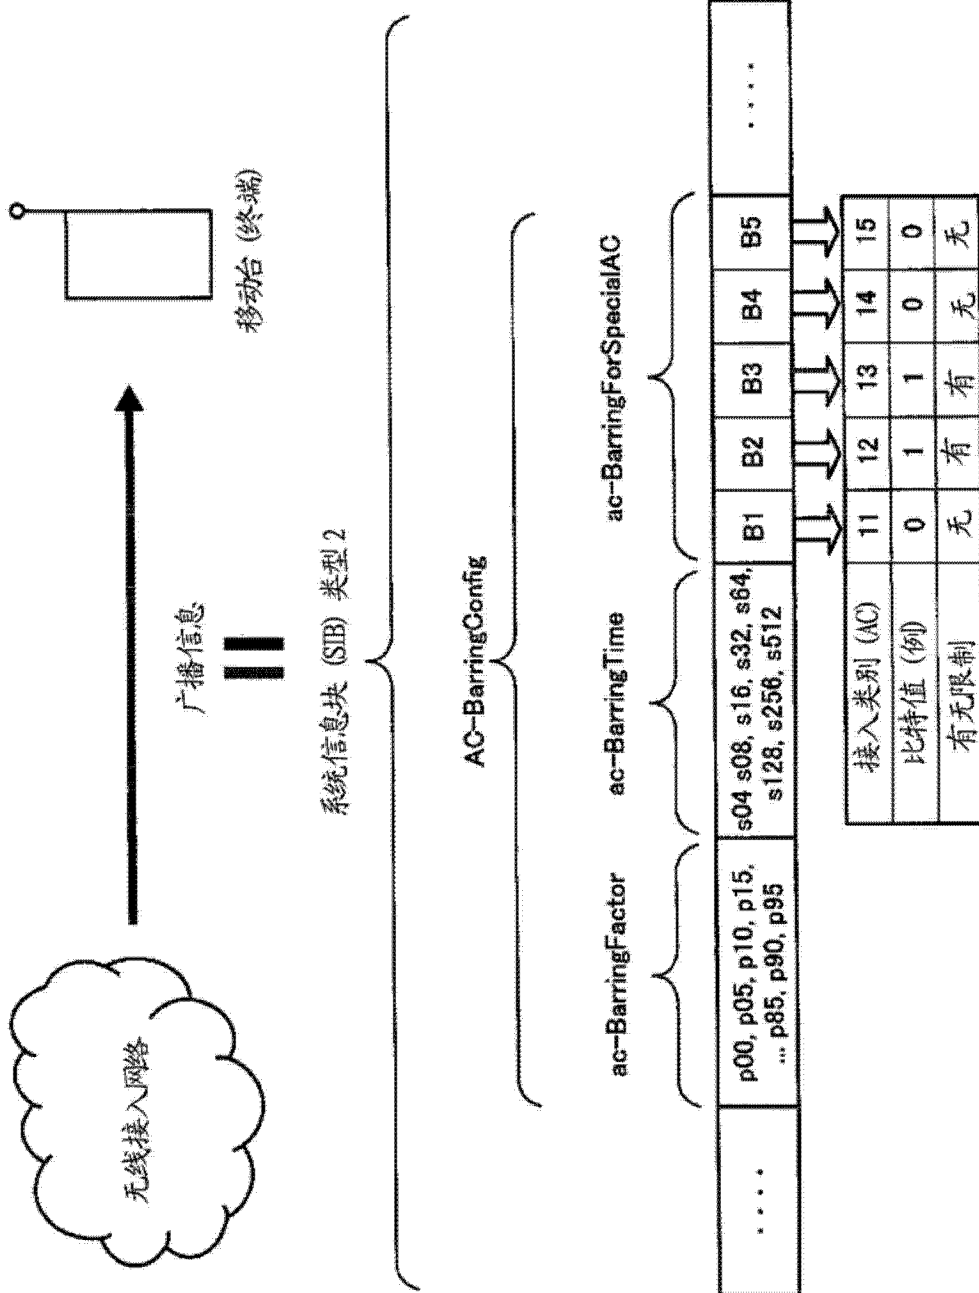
无线接入网络

广播信息

移动台（终端）

系统信息块（SIB）类型 2

AC-BarringConfig

ac-BarringFactor

ac-BarringTime

ac-BarringForSpecialAC

| .... | p00, p05, p10, p15, ... p85, p90, p95 | s04 s08, s16, s32, s64, s128, s256, s512 | B1 | B2 | B3 | B4 | B5 | .... |
|---|---|---|---|---|---|---|---|---|

| 接入类别（AC） | 11 | 12 | 13 | 14 | 15 |
|---|---|---|---|---|---|
| 比特值（例） | 0 | 1 | 1 | 0 | 0 |
| 有无限制 | 无 | 有 | 有 | 无 | 无 |